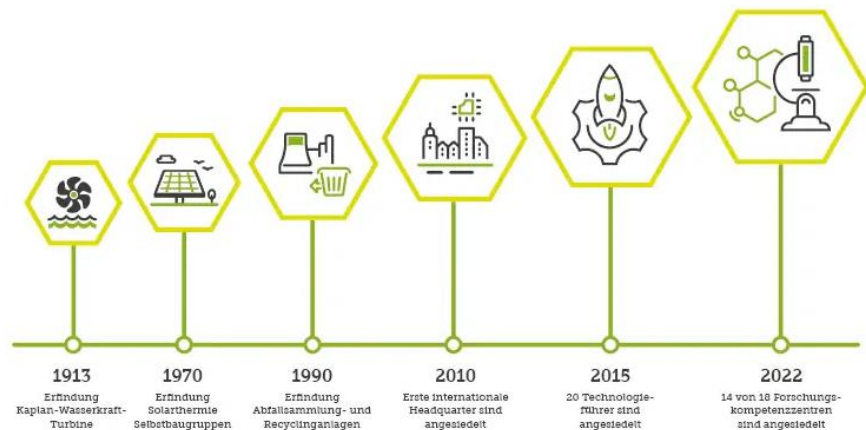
1913
Erfindung Kaplan-Wasserkraft-Turbine

1970
Erfindung Solarthermie Selbstbaugruppen

1990
Erfindung Abfallsammlung- und Recyclinganlagen

2010
Erste internationale Headquarter sind angesiedelt

2015
20 Technologieführer sind angesiedelt

2022
14 von 18 Forschungskompetenzzentren sind angesiedelt